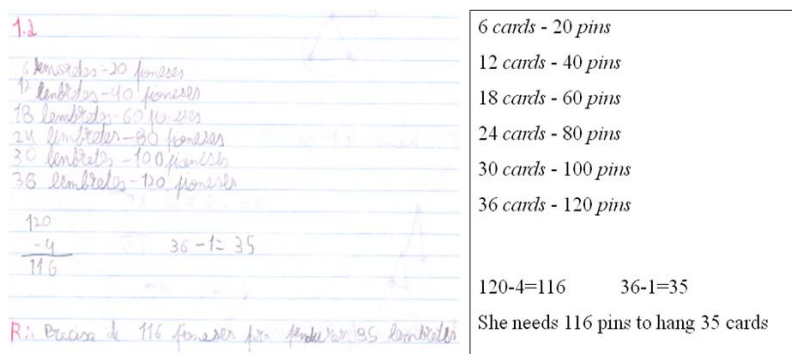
1.2

6 lembretes - 20 pioneses
12 lembretes - 40 pioneses
18 lembretes - 60 pioneses
24 lembretes - 80 pioneses
30 lembretes - 100 pioneses
36 lembretes - 120 pioneses

$\begin{array}{r} 120 \\ -4 \\ \hline 116 \end{array}$ 36 - 1 = 35

R: Precisa de 116 pioneses para pendurar 35 lembretes

6 cards - 20 pins
12 cards - 40 pins
18 cards - 60 pins
24 cards - 80 pins
30 cards - 100 pins
36 cards - 120 pins

120-4=116 36-1=35

She needs 116 pins to hang 35 cards